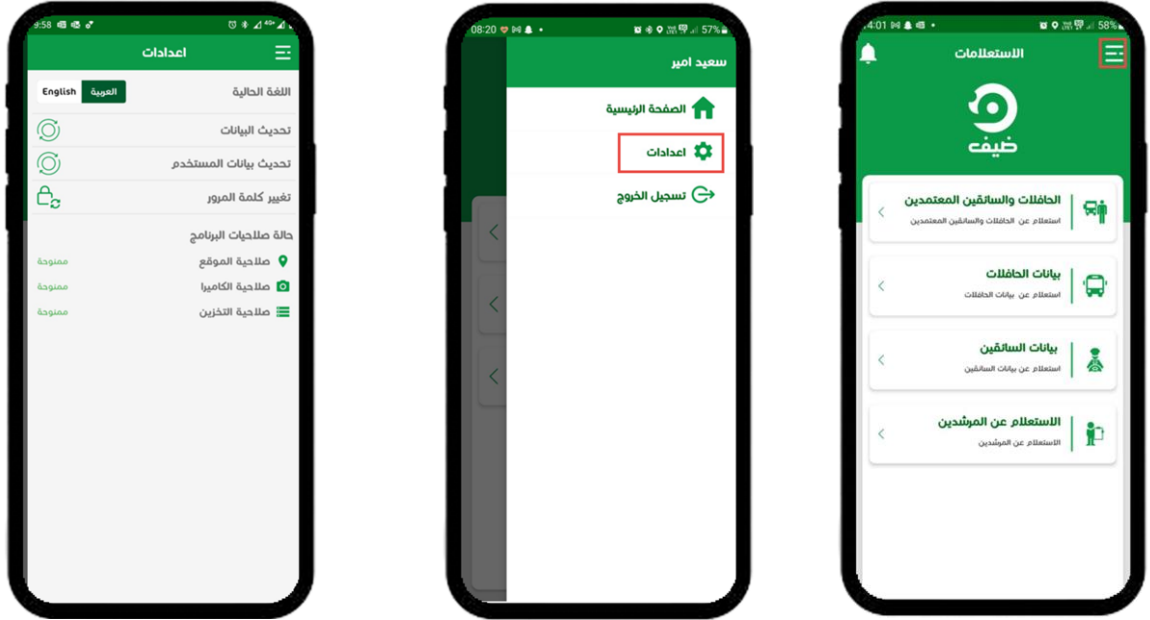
9:58

اعدادات

اللغة الحالية
العربية English

تحديث البيانات

تحديث بيانات المستخدم

تغيير كلمة المرور

حالة صلاحيات البرنامج

صلاحية الموقع ممنوحة

صلاحية الكاميرا ممنوحة

صلاحية التخزين ممنوحة

08:20 57%

سعيد امير

الصفحة الرئيسية

اعدادات

تسجيل الخروج

4:01 58%

الاستعلامات

ضيف

الحافلات والسائقين المعتمدين
استعلام عن الحافلات والسائقين المعتمدين

بيانات الحافلات
استعلام عن بيانات الحافلات

بيانات السائقين
استعلام عن بيانات السائقين

الاستعلام عن المرشدين
الاستعلام عن المرشدين